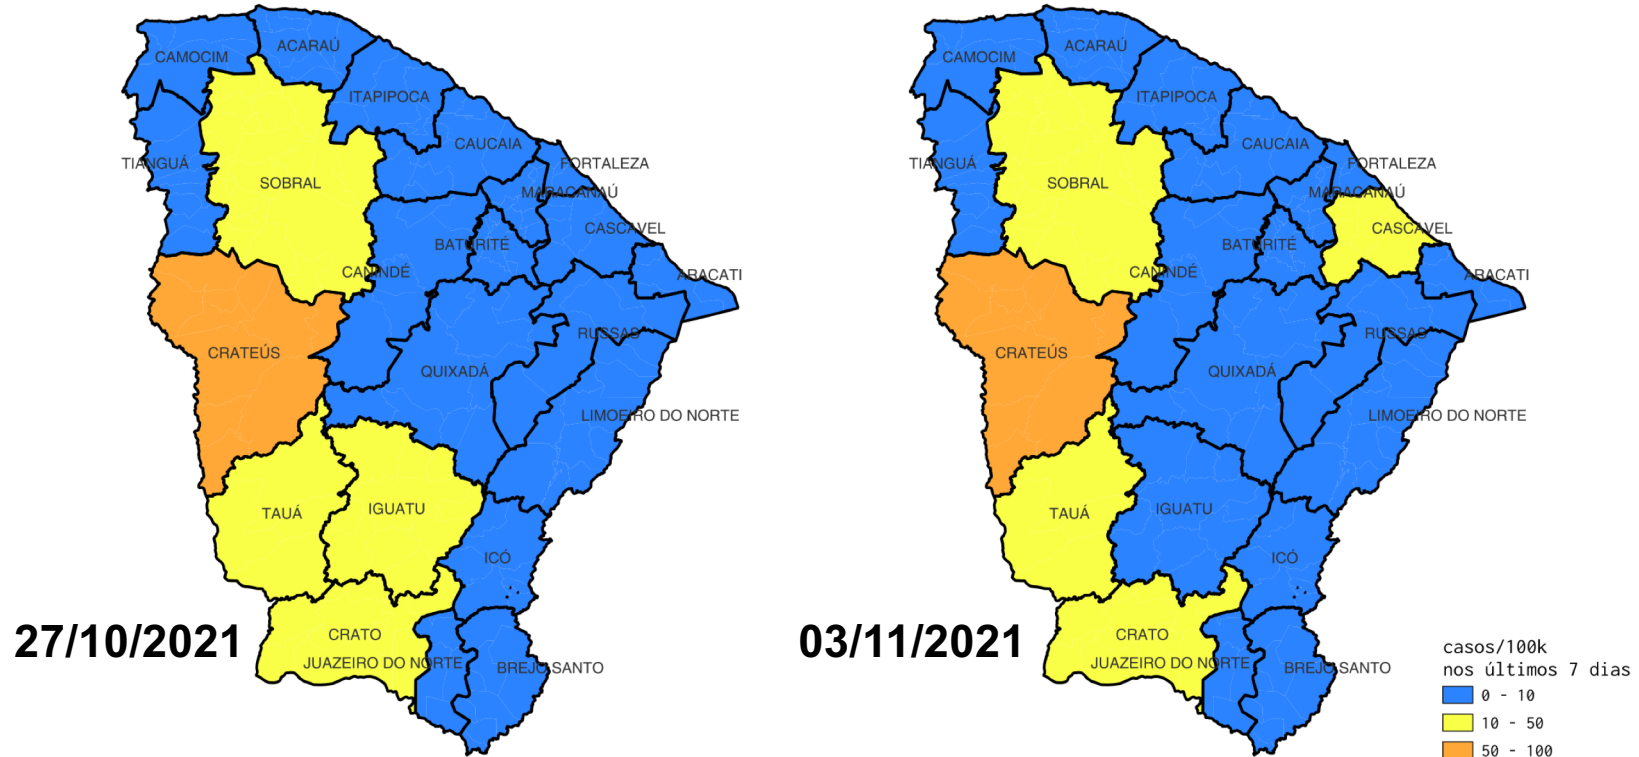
CAMOCIM
ACARAÚ
ITAPIPOCA
CAUCAIA
FORTALEZA
TIANGUÁ
SOBRAL
MARACANAÚ
CASCAVEL
BATURITÉ
CANINDÉ
ARACATI
RUSSAS
CRATEÚS
QUIXADÁ
LIMOEIRO DO NORTE
TAUÁ
IGUATU
ICÓ
CRATO
JUAZEIRO DO NORTE
BREJO SANTO
27/10/2021

CAMOCIM
ACARAÚ
ITAPIPOCA
CAUCAIA
FORTALEZA
TIANGUÁ
SOBRAL
MARACANAÚ
CASCAVEL
BATURITÉ
CANINDÉ
ARACATI
RUSSAS
CRATEÚS
QUIXADÁ
LIMOEIRO DO NORTE
TAUÁ
IGUATU
ICÓ
CRATO
JUAZEIRO DO NORTE
BREJO SANTO
03/11/2021

casos/100k
nos últimos 7 dias
0 - 10
10 - 50
50 - 100